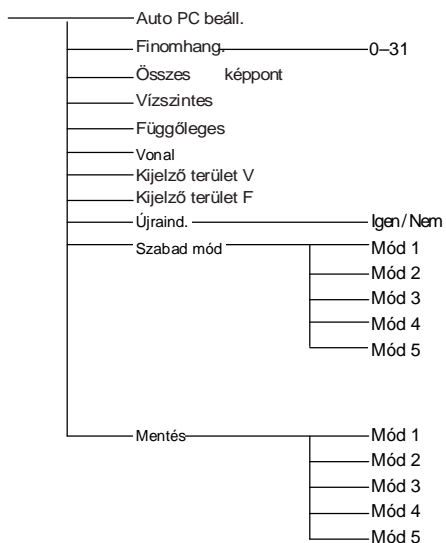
Auto PC beáll.
Finomhang.
0–31
Összes képpont
Vízszintes
Függőleges
Vonal
Kijelző terület V
Kijelző terület F
Újraind.
Igen / Nem
Szabad mód
Mód 1
Mód 2
Mód 3
Mód 4
Mód 5
Mentés
Mód 1
Mód 2
Mód 3
Mód 4
Mód 5